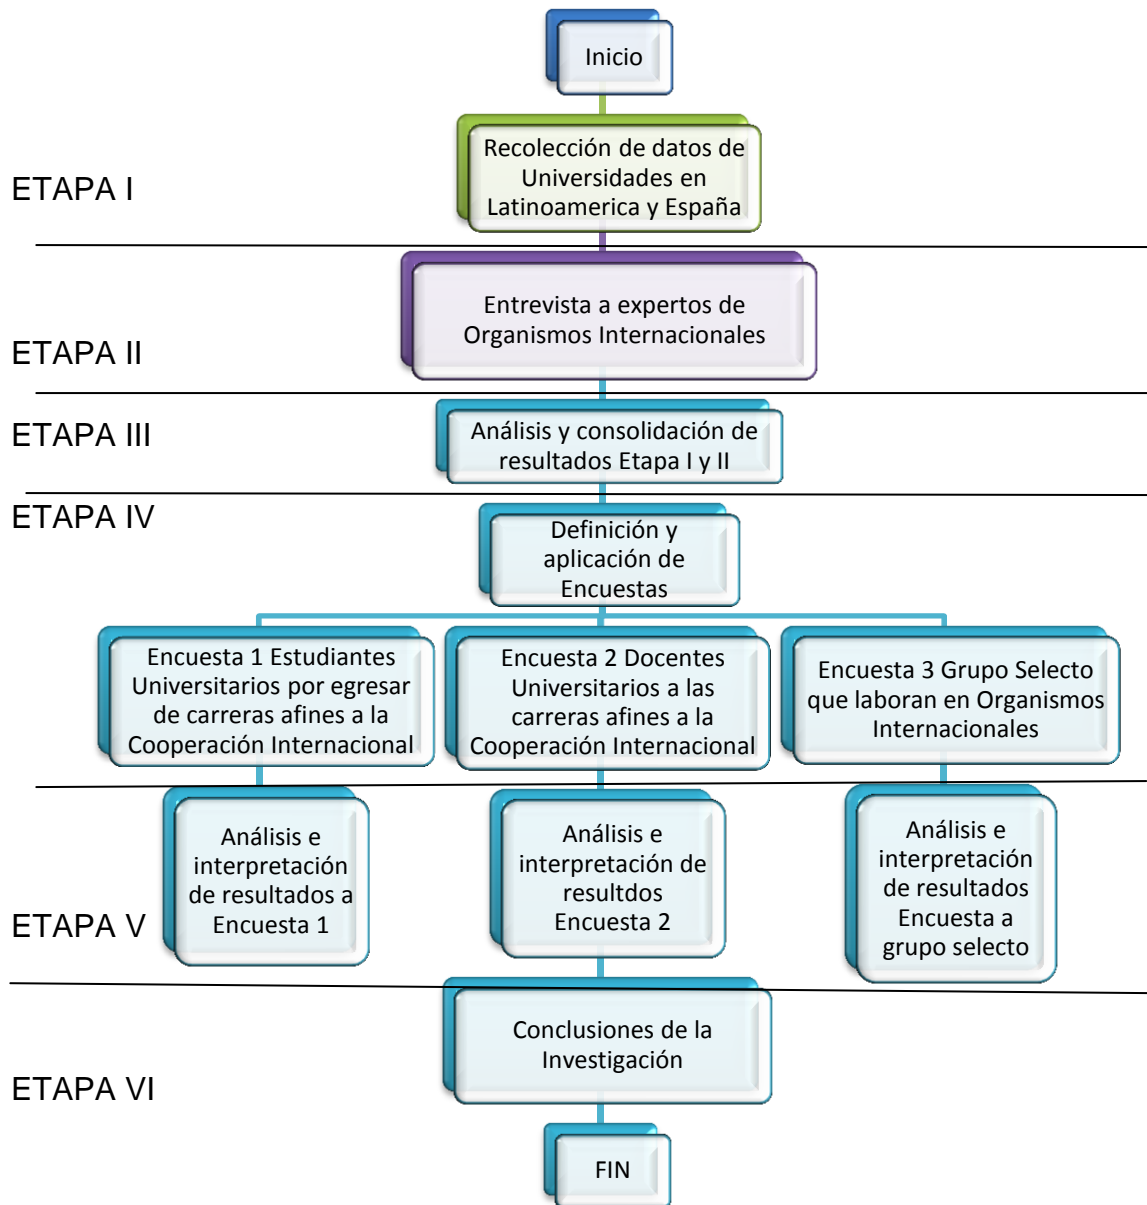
Inicio

ETAPA I

Recolección de datos de Universidades en Latinoamerica y España

ETAPA II

Entrevista a expertos de Organismos Internacionales

ETAPA III

Análisis y consolidación de resultados Etapa I y II

ETAPA IV

Definición y aplicación de Encuestas

Encuesta 1 Estudiantes Universitarios por egresar de carreras afines a la Cooperación Internacional

Encuesta 2 Docentes Universitarios a las carreras afines a la Cooperación Internacional

Encuesta 3 Grupo Selecto que laboran en Organismos Internacionales

ETAPA V

Análisis e interpretación de resultados a Encuesta 1

Análisis e interpretación de resultdos Encuesta 2

Análisis e interpretación de resultados Encuesta a grupo selecto

ETAPA VI

Conclusiones de la Investigación

FIN